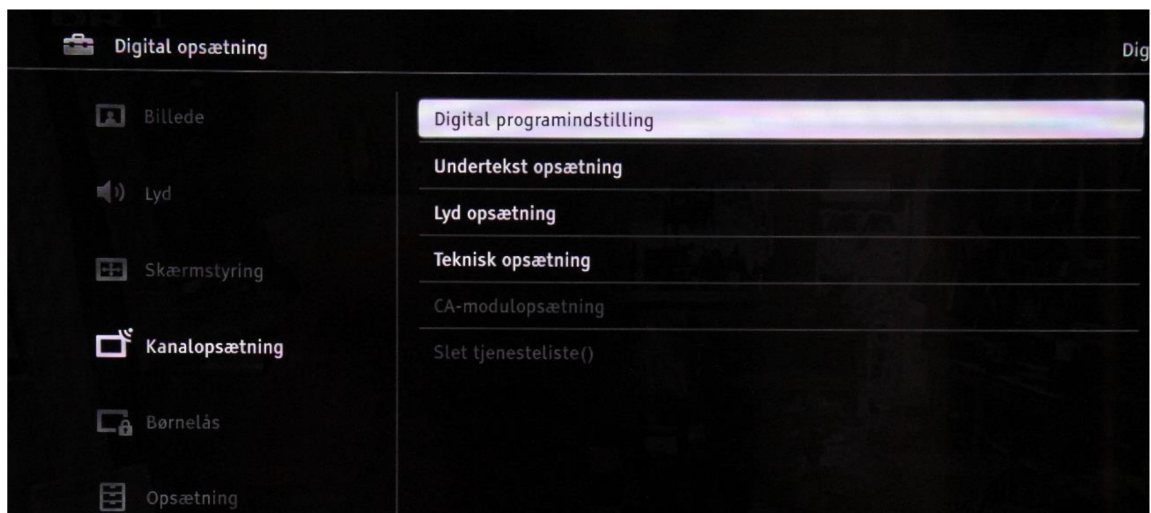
Digital opsætning

Dig

Billede

Lyd

Skærmstyring

Kanalopsætning

Børnelås

Opsætning

Digital programindstilling

Undertekst opsætning

Lyd opsætning

Teknisk opsætning

CA-modulopsætning

Slet tjenesteliste()